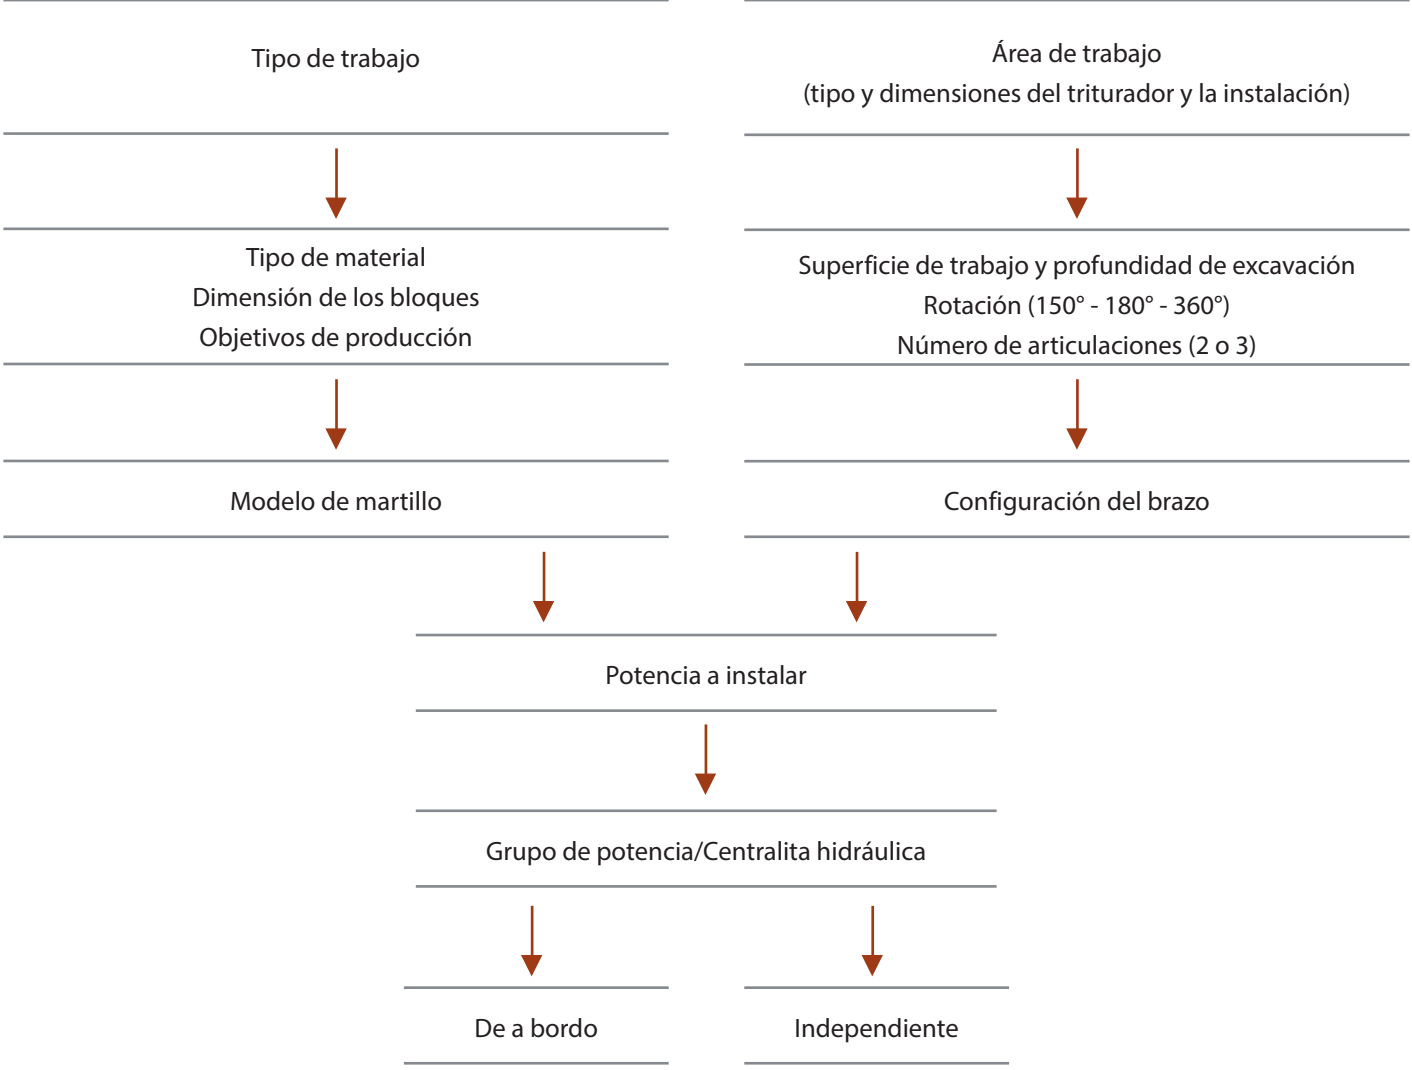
Tipo de trabajo

Área de trabajo
(tipo y dimensiones del triturador y la instalación)

Tipo de material
Dimensión de los bloques
Objetivos de producción

Superficie de trabajo y profundidad de excavación
Rotación (150° - 180° - 360°)
Número de articulaciones (2 o 3)

Modelo de martillo

Configuración del brazo

Potencia a instalar

Grupo de potencia/Centralita hidráulica

De a bordo

Independiente